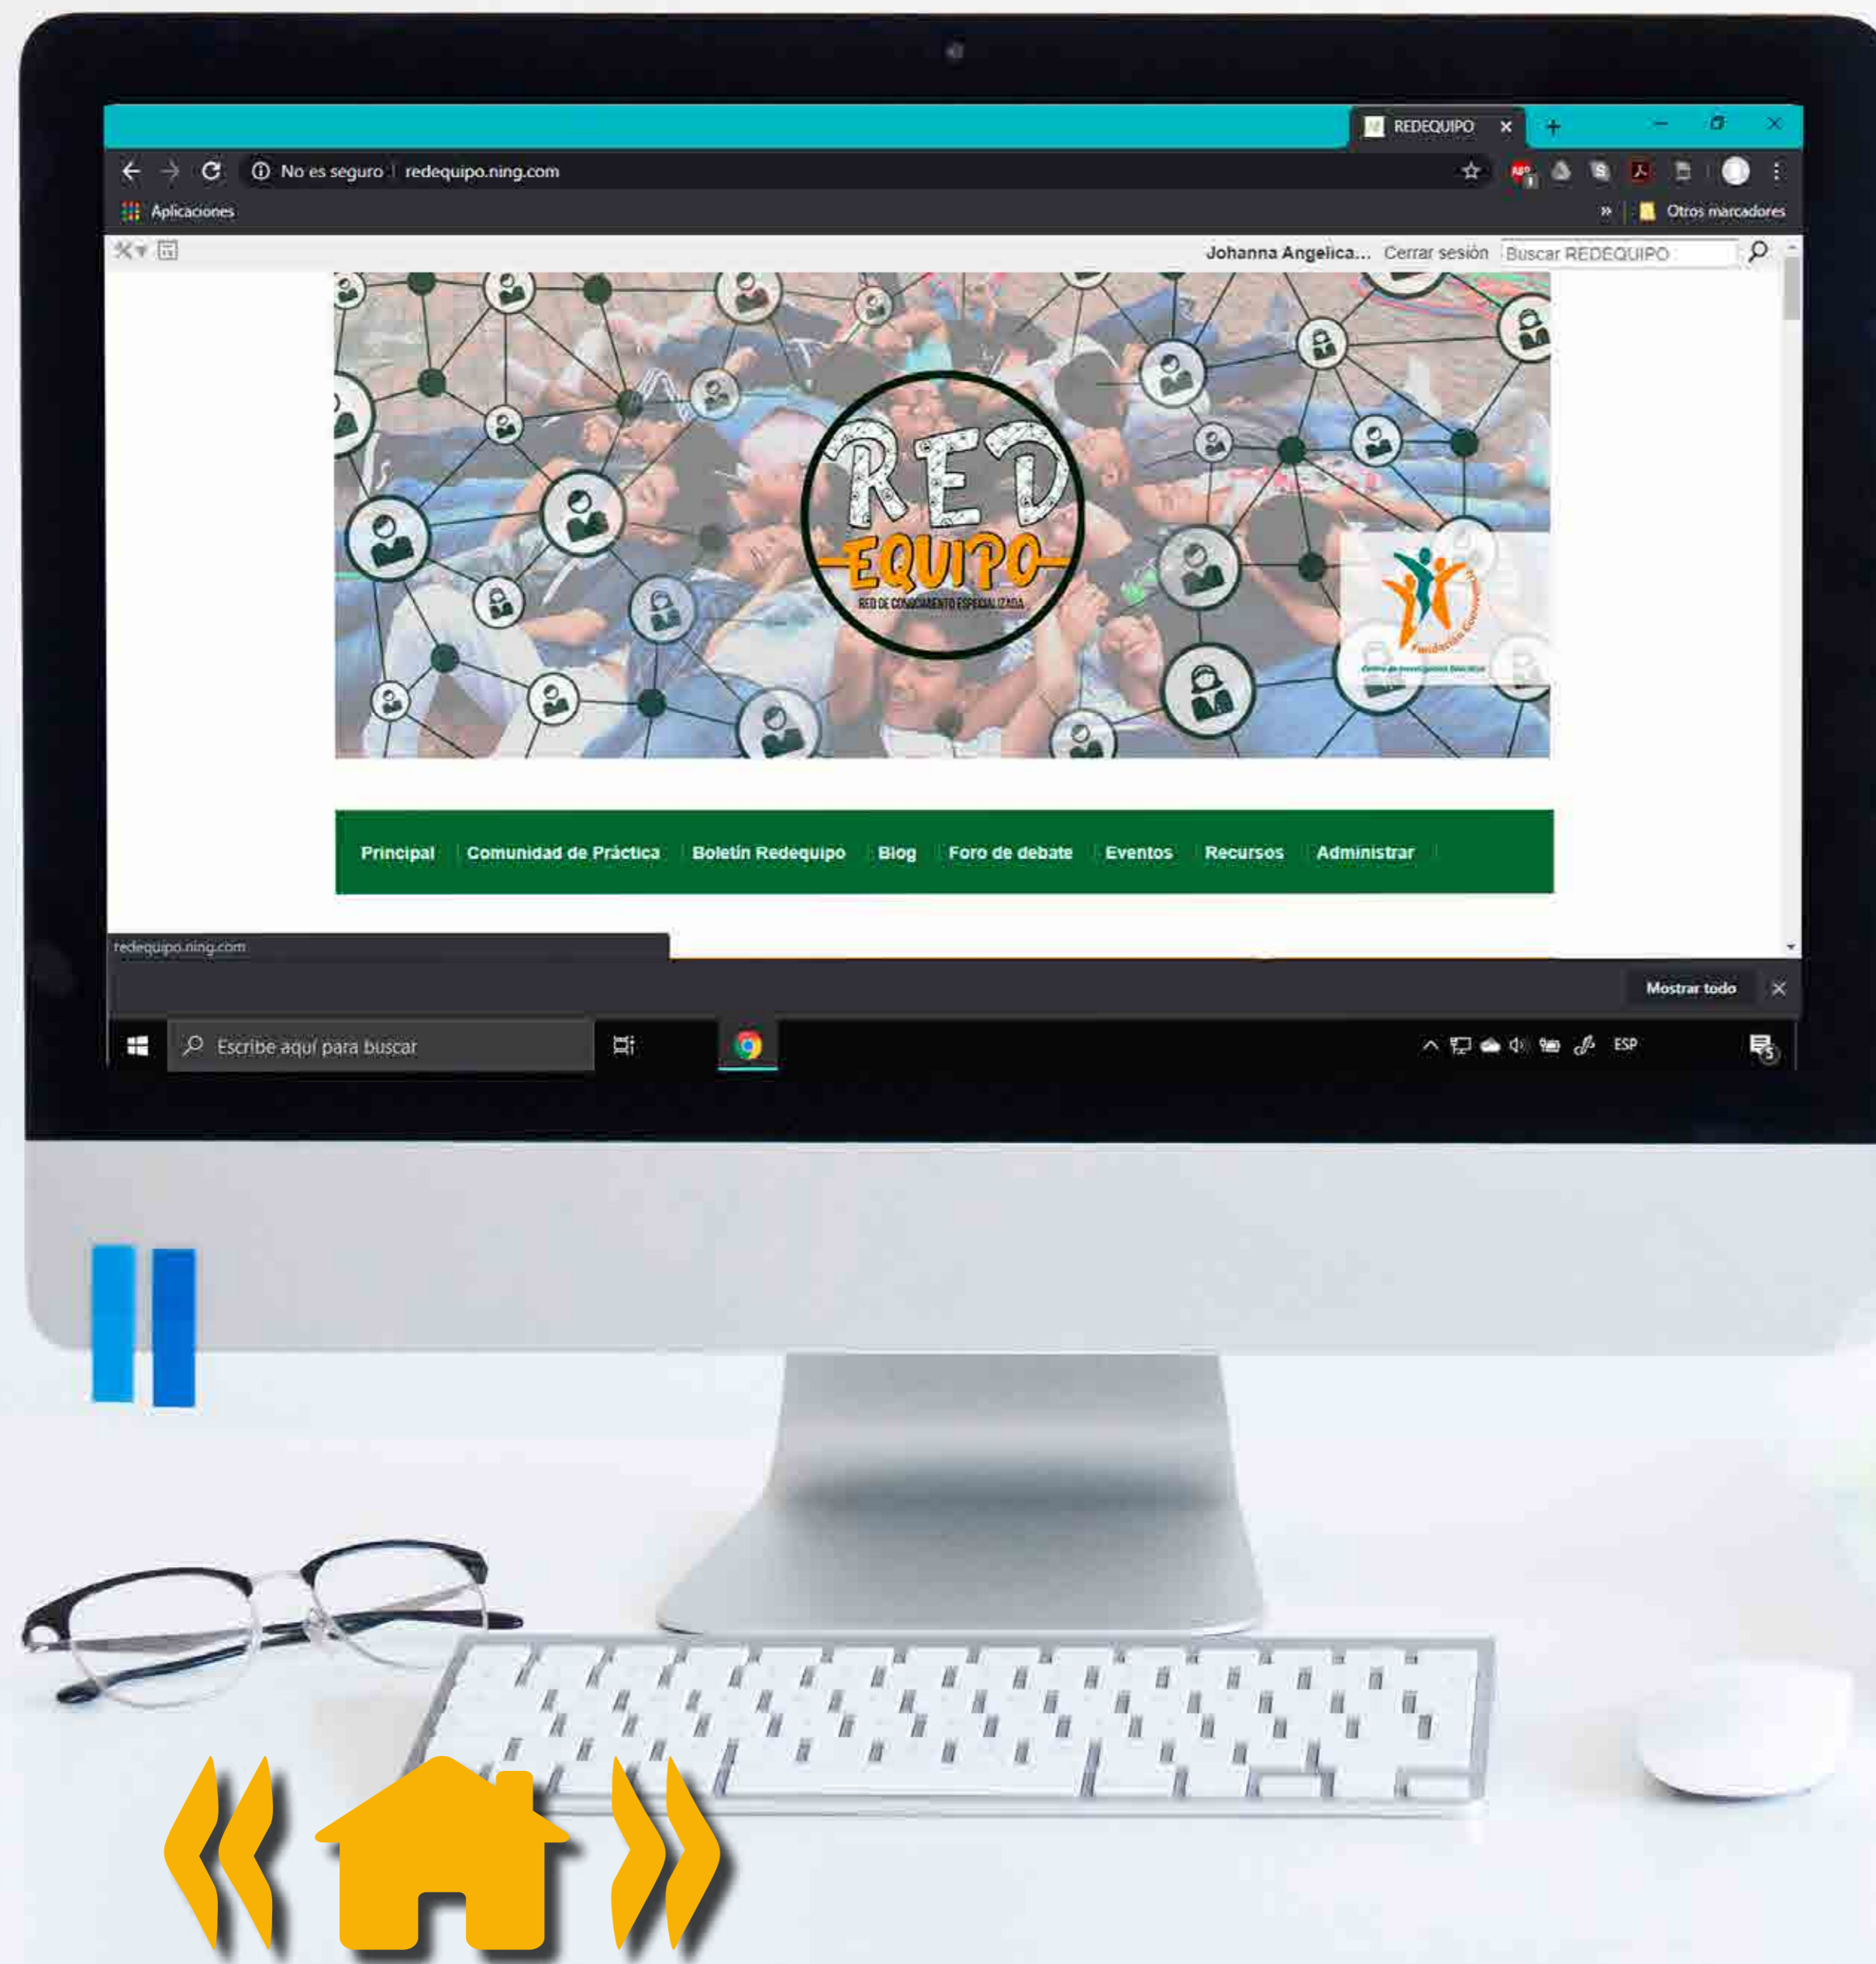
REDEQUIPO

No es seguro | redequipo.ning.com

Aplicaciones

Otros marcadores

Johanna Angelica... Cerrar sesión Buscar REDEQUIPO

RED EQUIPO

RED DE CONOCIMIENTO ESPECIALIZADA

Fundación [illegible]

Principal | Comunidad de Práctica | Boletín Redequipo | Blog | Foro de debate | Eventos | Recursos | Administrar

redequipo.ning.com

Mostrar todo

Escribe aquí para buscar

ESP